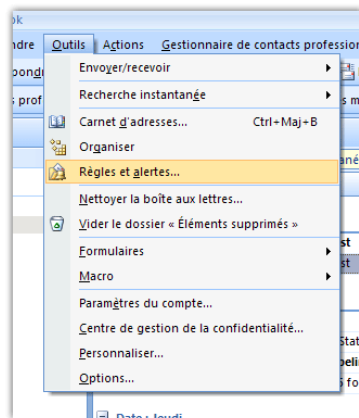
ok
ndre Outils Actions Gestionnaire de contacts professio
pond
s prof
Envoyer/recevoir
Recherche instantanée
Carnet d'adresses... Ctrl+Maj+B
Organiser
Règles et alertes...
Nettoyer la boîte aux lettres...
Vider le dossier « Éléments supprimés »
Formulaires
Macro
Paramètres du compte...
Centre de gestion de la confidentialité...
Personnaliser...
Options...
s m
ané
st
st
Stat
peli
s fo
s
Date : Jeudi